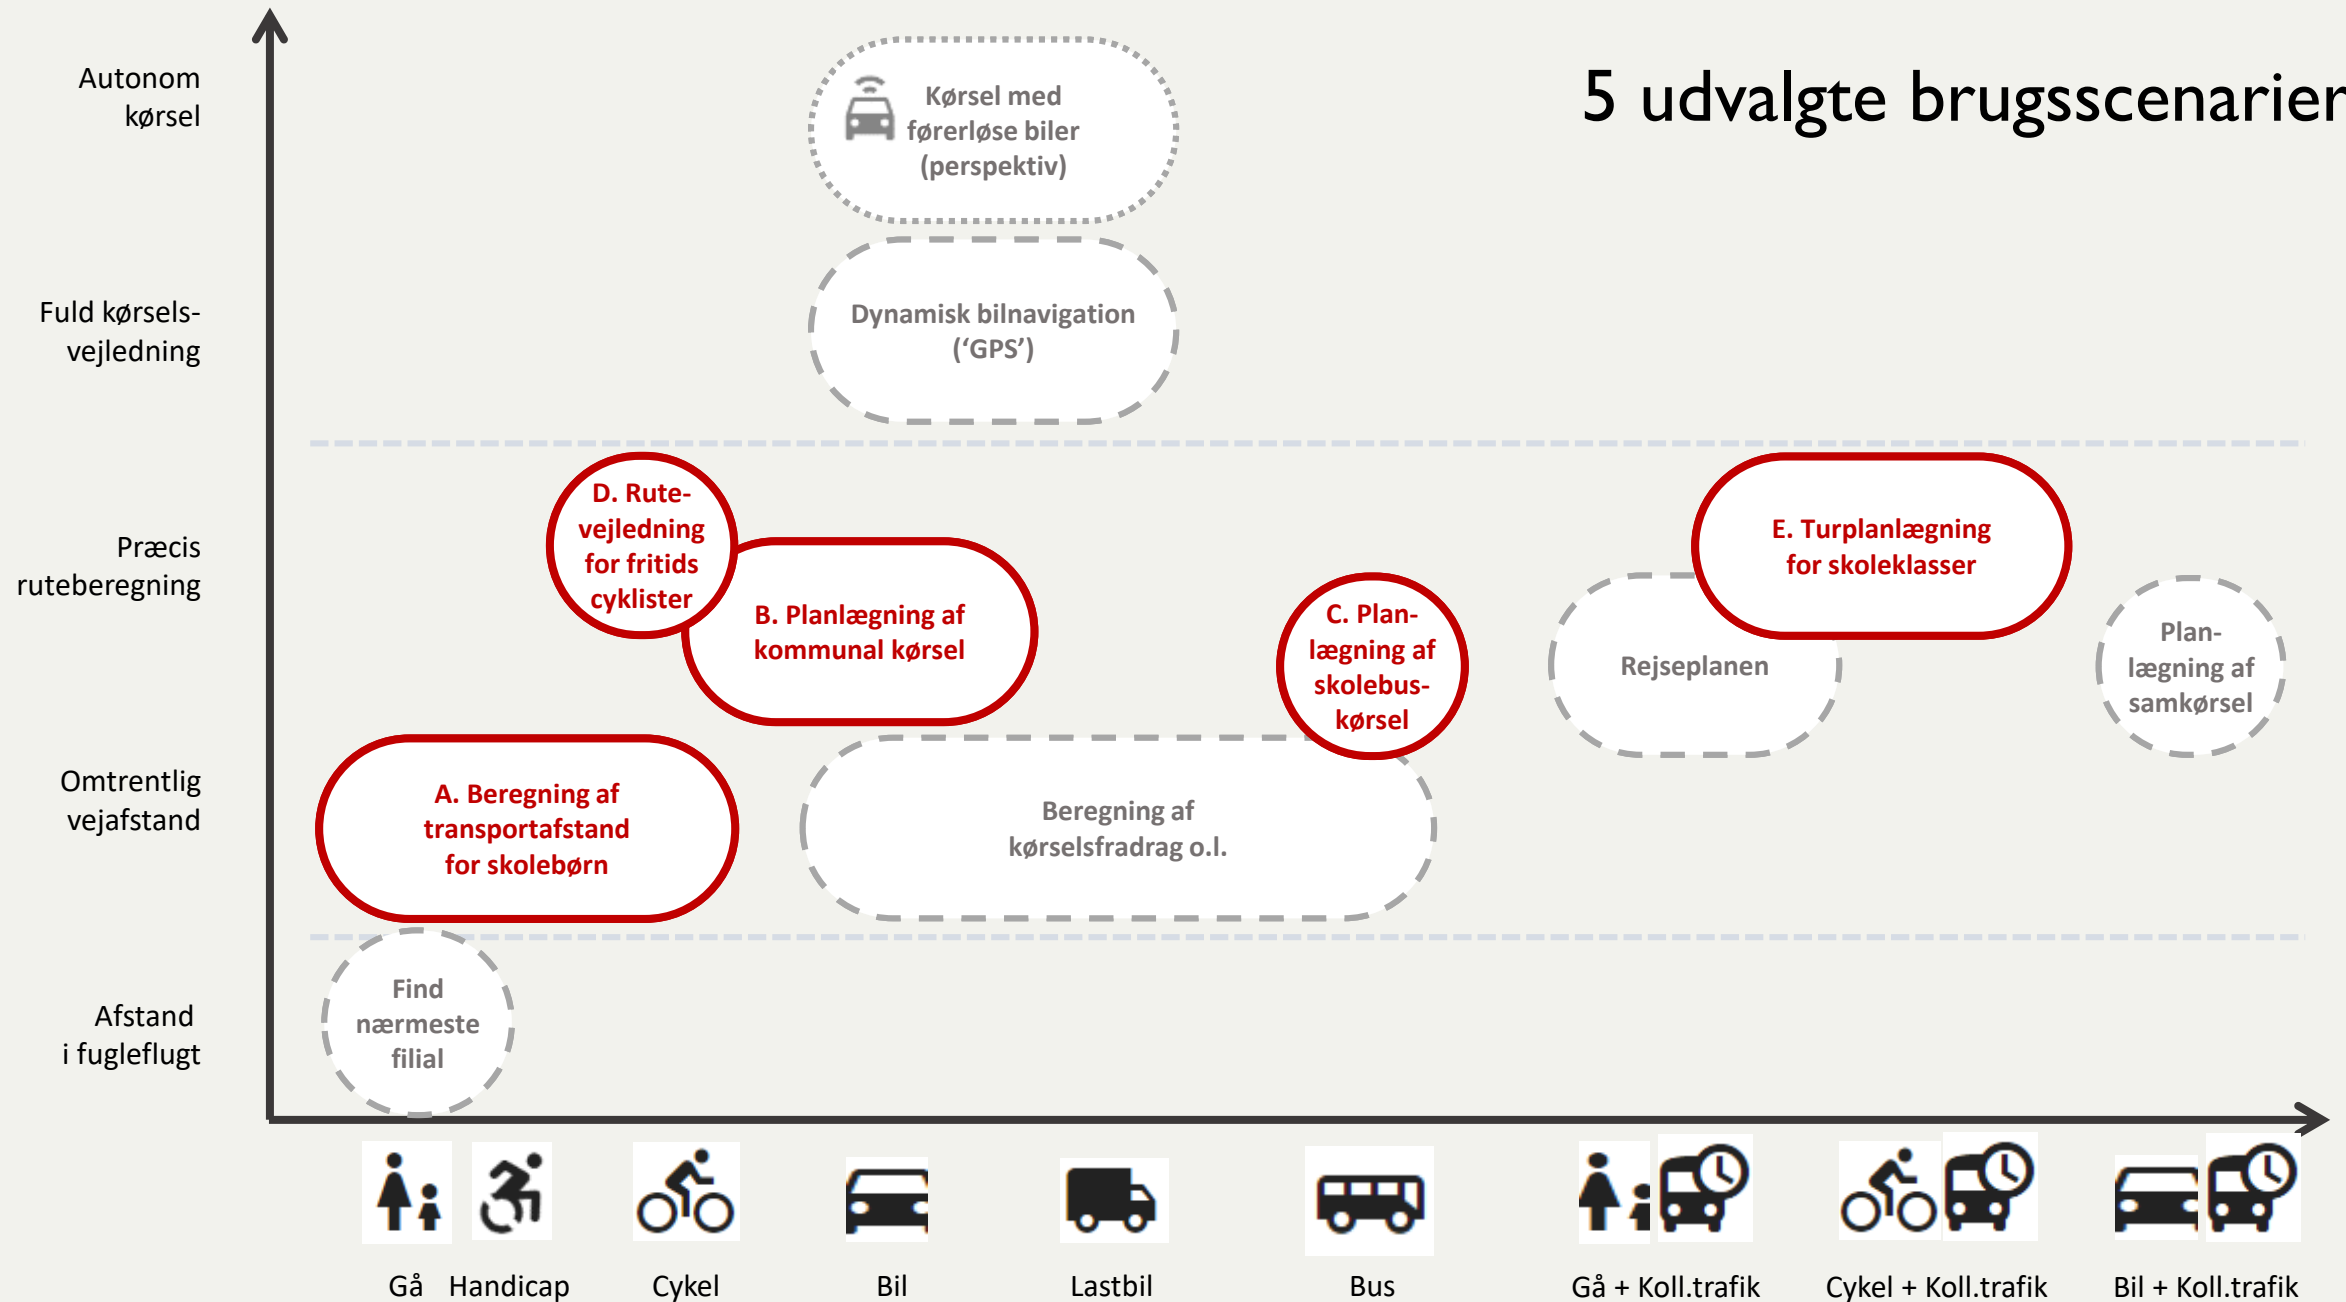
5 udvalgte brugsscenarier

Autonom kørsel

Fuld kørsels-vejledning

Præcis ruteberegning

Omtrentlig vejafstand

Afstand i fugleflugt

Kørsel med førerløse biler (perspektiv)

Dynamisk bilnavigation ('GPS')

D. Rute-vejledning for fritids cyklister

B. Planlægning af kommunal kørsel

C. Plan-lægning af skolebus-kørsel

E. Turplanlægning for skoleklasser

Rejseplanen

Plan-lægning af samkørsel

A. Beregning af transportafstand for skolebørn

Beregning af kørselsfradrag o.l.

Find nærmeste filial

Gå Handicap Cykel Bil Lastbil Bus Gå + Koll.trafik Cykel + Koll.trafik Bil + Koll.trafik